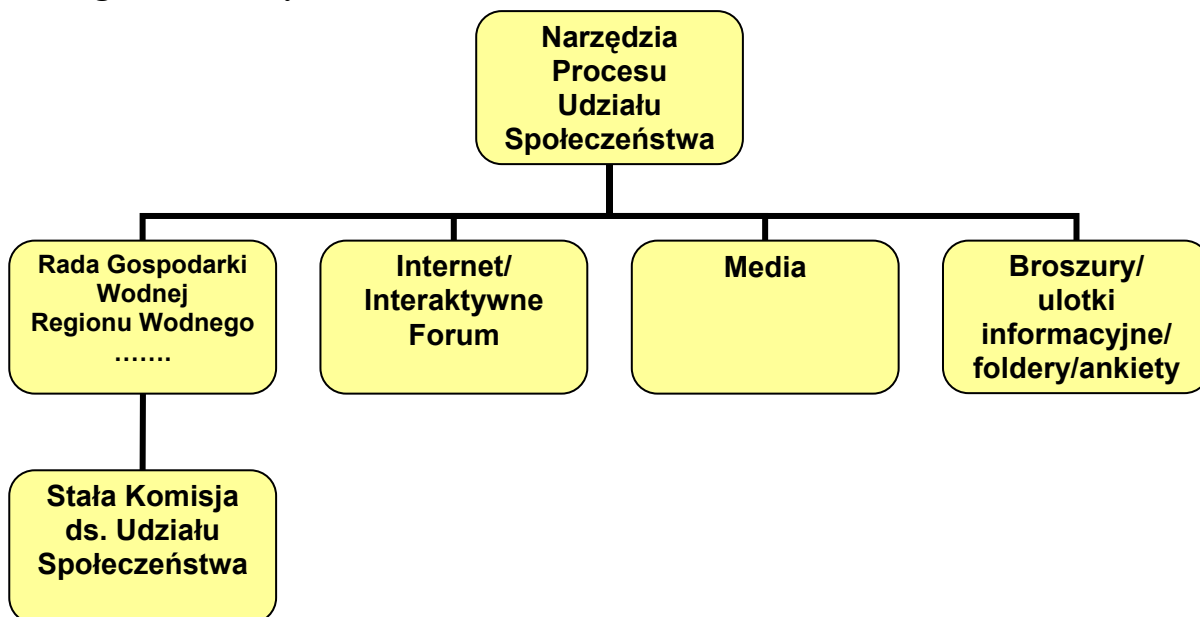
Narzędzia Procesu Udziału Społeczeństwa

Rada Gospodarki Wodnej Regionu Wodnego …….

Internet/ Interaktywne Forum

Media

Broszury/ ulotki informacyjne/ foldery/ankiety

Stała Komisja ds. Udziału Społeczeństwa